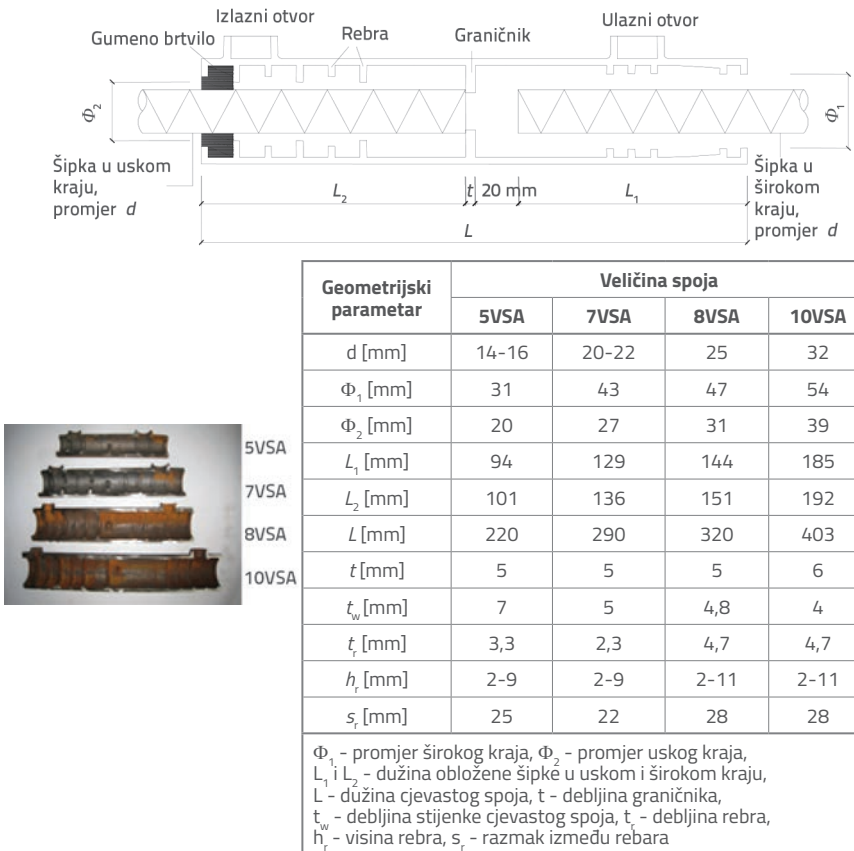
Izlazni otvor
Gumeno brtvilo
Rebra
Graničnik
Ulazni otvor
$\Phi_2$
$\Phi_1$
Šipka u uskom kraju, promjer *d*
Šipka u širokom kraju, promjer *d*
$L_2$
$t$
20 mm
$L_1$
$L$

5VSA
7VSA
8VSA
10VSA

| Geometrijski parametar | Veličina spoja 5VSA | 7VSA | 8VSA | 10VSA |
|---|---|---|---|---|
| d [mm] | 14-16 | 20-22 | 25 | 32 |
| $\Phi_1$ [mm] | 31 | 43 | 47 | 54 |
| $\Phi_2$ [mm] | 20 | 27 | 31 | 39 |
| $L_1$ [mm] | 94 | 129 | 144 | 185 |
| $L_2$ [mm] | 101 | 136 | 151 | 192 |
| $L$ [mm] | 220 | 290 | 320 | 403 |
| $t$ [mm] | 5 | 5 | 5 | 6 |
| $t_w$ [mm] | 7 | 5 | 4,8 | 4 |
| $t_r$ [mm] | 3,3 | 2,3 | 4,7 | 4,7 |
| $h_r$ [mm] | 2-9 | 2-9 | 2-11 | 2-11 |
| $s_r$ [mm] | 25 | 22 | 28 | 28 |

$\Phi_1$ - promjer širokog kraja, $\Phi_2$ - promjer uskog kraja,
$L_1$ i $L_2$ - dužina obložene šipke u uskom i širokom kraju,
L - dužina cjevastog spoja, t - debljina graničnika,
$t_w$ - debljina stijenke cjevastog spoja, $t_r$ - debljina rebra,
$h_r$ - visina rebra, $s_r$ - razmak između rebara